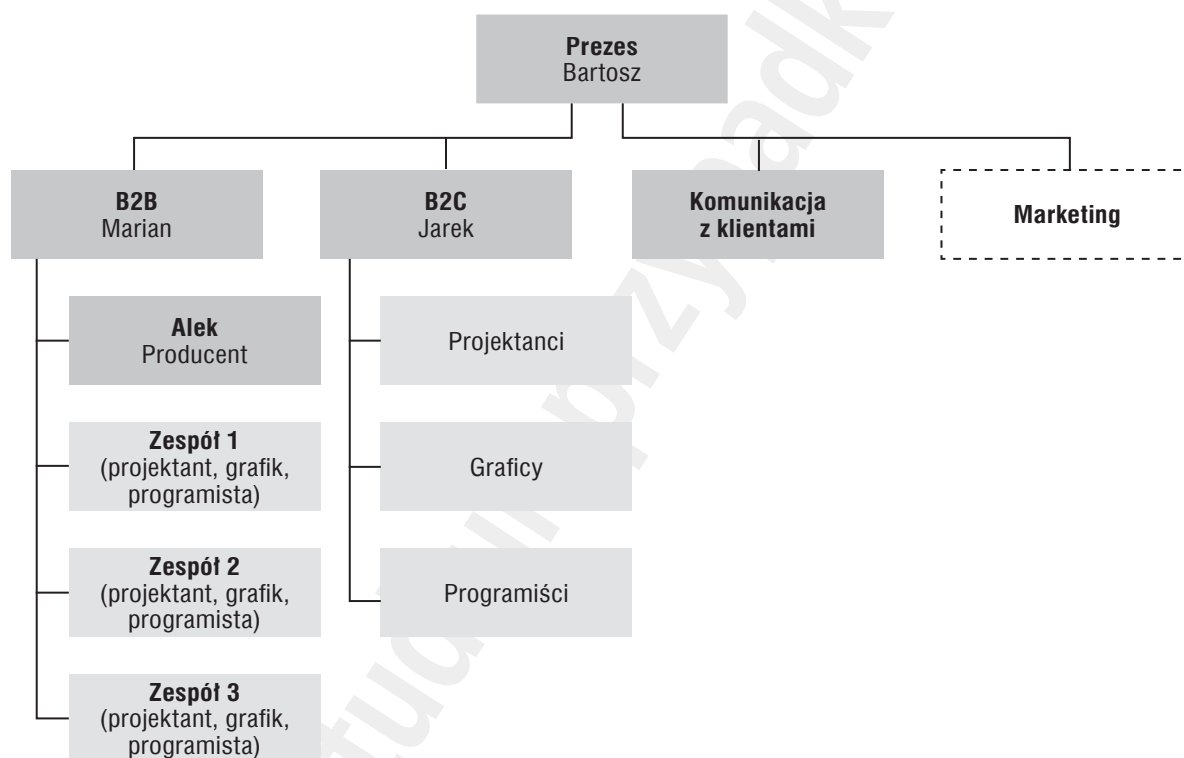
**Prezes**
Bartosz

**B2B**
Marian

**B2C**
Jarek

**Komunikacja z klientami**

**Marketing**

**Alek**
Producent

**Zespół 1**
(projektant, grafik, programista)

**Zespół 2**
(projektant, grafik, programista)

**Zespół 3**
(projektant, grafik, programista)

Projektanci

Graficy

Programiści

Studium przypadku